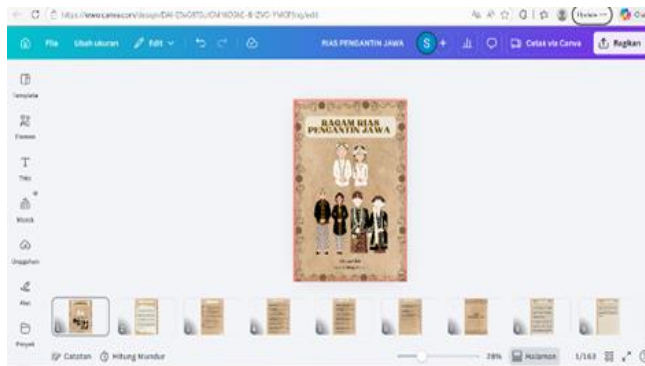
https://www.canva.com/design/DAI-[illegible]/edit

File  Ubah ukuran  Edit  RIAS PENGANTIN JAWA  S  Cetak via Canva  Bagikan

Template
Elemen
Teks
Merek
Unggahan
Alat
Proyek

RAGAM RIAS PENGANTIN JAWA

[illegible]

Catatan  Hitung Mundur  28%  Halaman  1/163